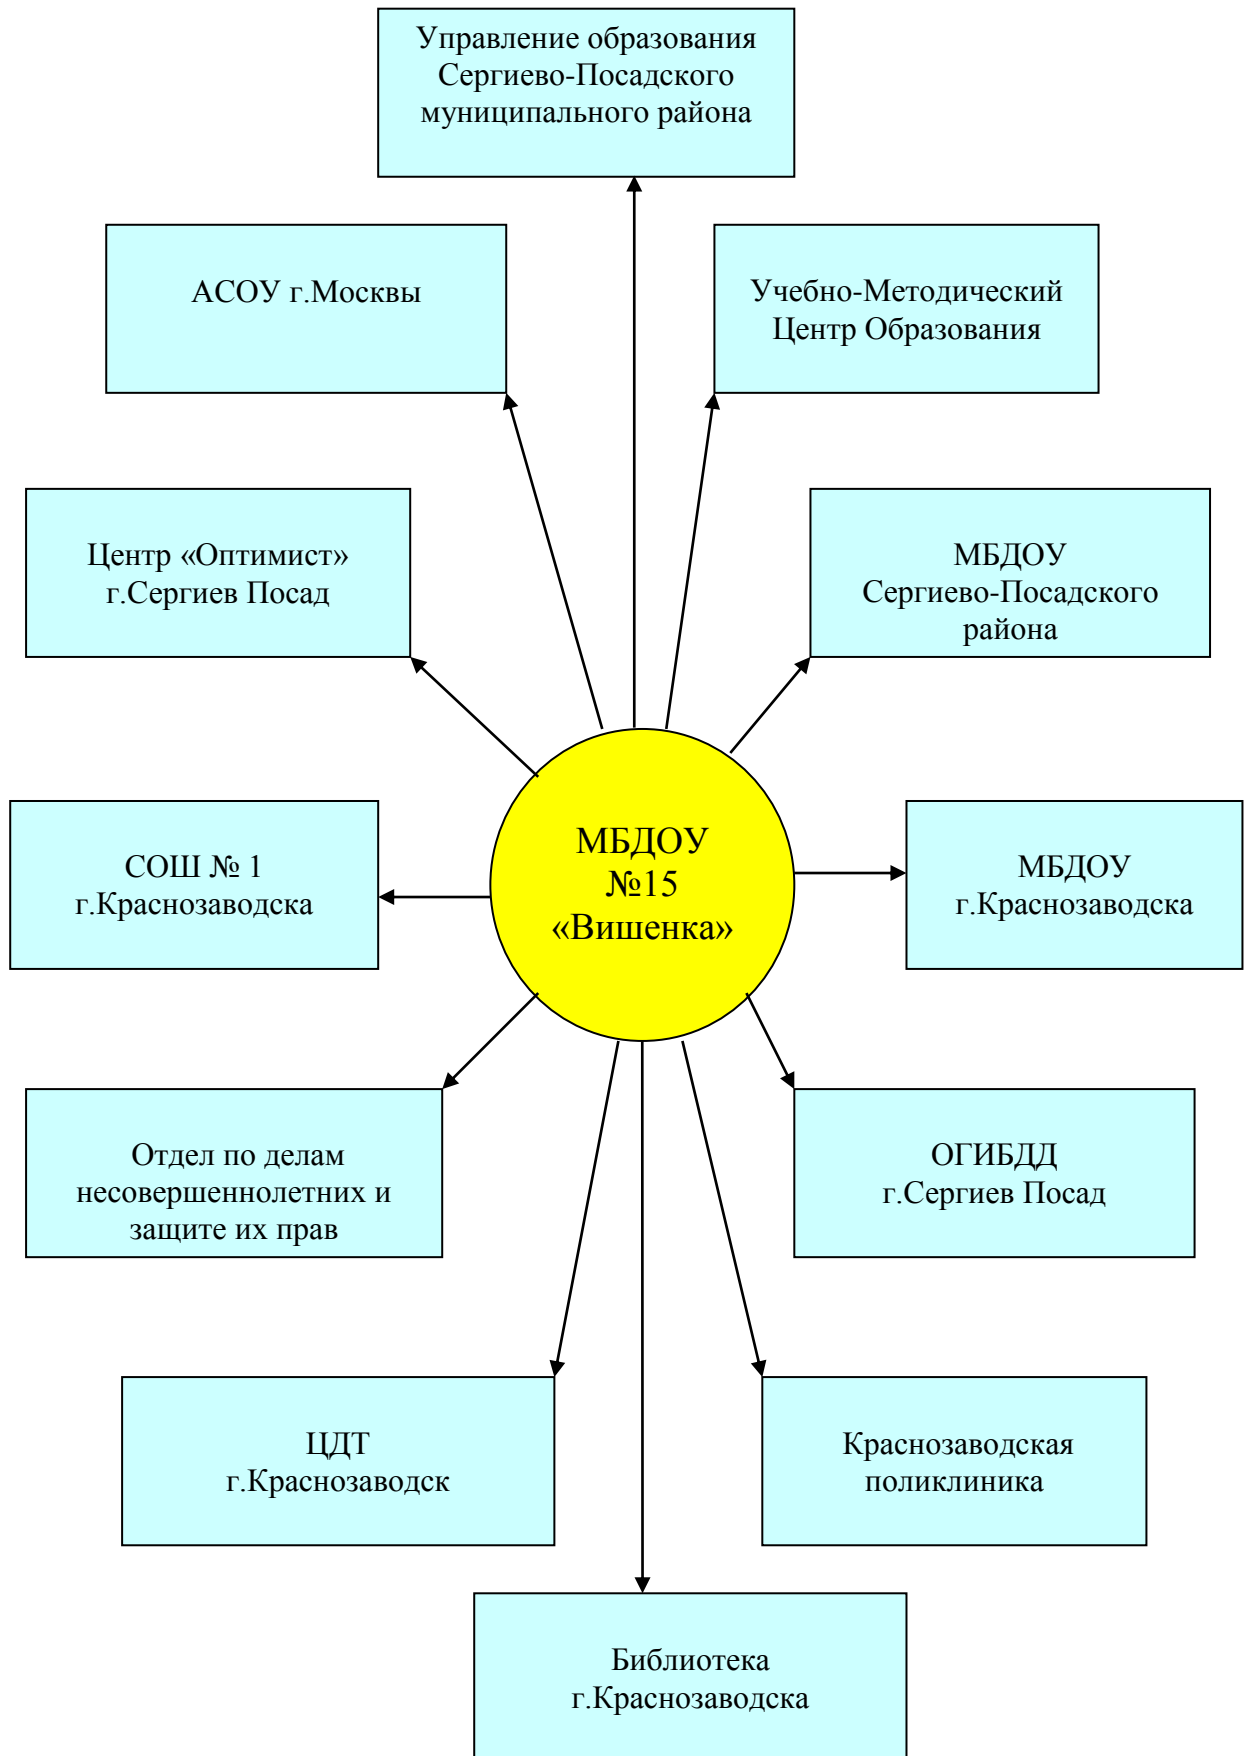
Управление образования Сергиево-Посадского муниципального района

АСОУ г.Москвы

Учебно-Методический Центр Образования

Центр «Оптимист» г.Сергиев Посад

МБДОУ Сергиево-Посадского района

СОШ № 1 г.Краснозаводска

МБДОУ №15 «Вишенка»

МБДОУ г.Краснозаводска

Отдел по делам несовершеннолетних и защите их прав

ОГИБДД г.Сергиев Посад

ЦДТ г.Краснозаводск

Краснозаводская поликлиника

Библиотека г.Краснозаводска